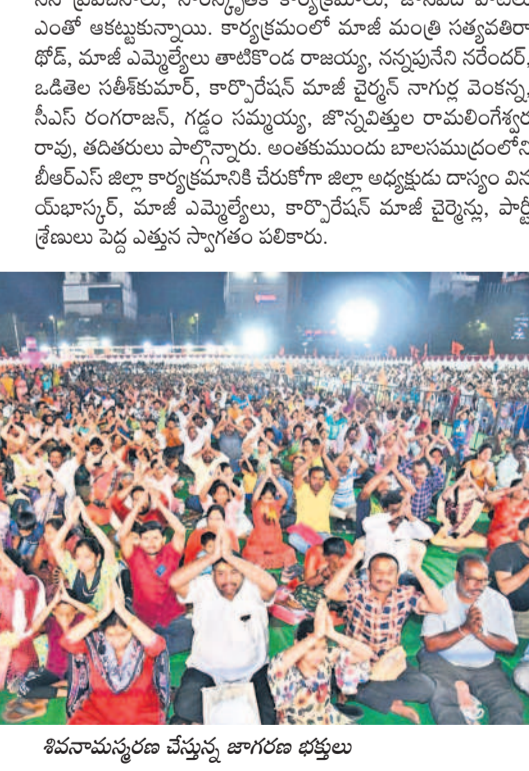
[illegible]
ఎంతో ఆకట్టుకున్నాయి. కార్యక్రమంలో మాజీ మంత్రి సత్యవతిరా థోడ్, మాజీ ఎమ్మెల్యేలు తాటికొండ రాజయ్య, నన్నపునేని నరేందర్, ఒడితెల సతీశ్‌కుమార్, కార్పొరేషన్ మాజీ చైర్మన్ నాగుర్ల వెంకన్న, సీఎస్ రంగరాజన్, గడ్డం సమ్మయ్య, జొన్నవిత్తుల రామలింగేశ్వర రావు, తదితరులు పాల్గొన్నారు. అంతకుముందు బాలసముద్రంలోని బీఆర్ఎస్ జిల్లా కార్యాలయానికి చేరుకోగా జిల్లా అధ్యక్షుడు దాస్యం విన య్‌భాస్కర్, మాజీ ఎమ్మెల్యేలు, కార్పొరేషన్ మాజీ చైర్మెన్లు, పార్టీ శ్రేణులు పెద్ద ఎత్తున స్వాగతం పలికారు.

శివనామస్మరణ చేస్తున్న జాగరణ భక్తులు